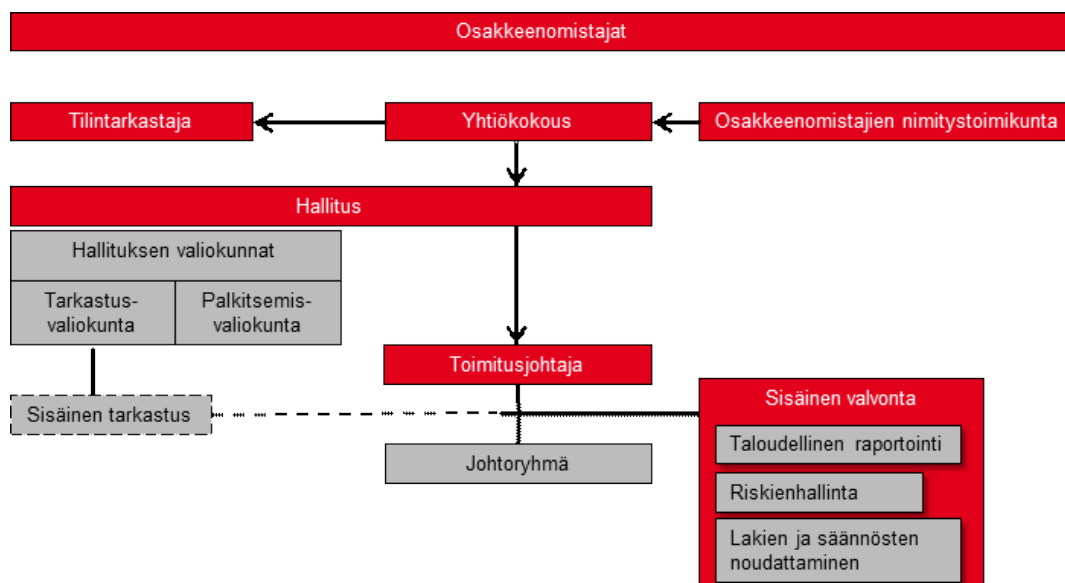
Osakkeenomistajat

Tilintarkastaja

Yhtiökokous

Osakkeenomistajien nimitystoimikunta

Hallitus

Hallituksen valiokunnat

Tarkastusvaliokunta

Palkitsemisvaliokunta

Toimitusjohtaja

Sisäinen tarkastus

Sisäinen valvonta

Taloudellinen raportointi

Johtoryhmä

Riskienhallinta

Lakien ja säännösten noudattaminen